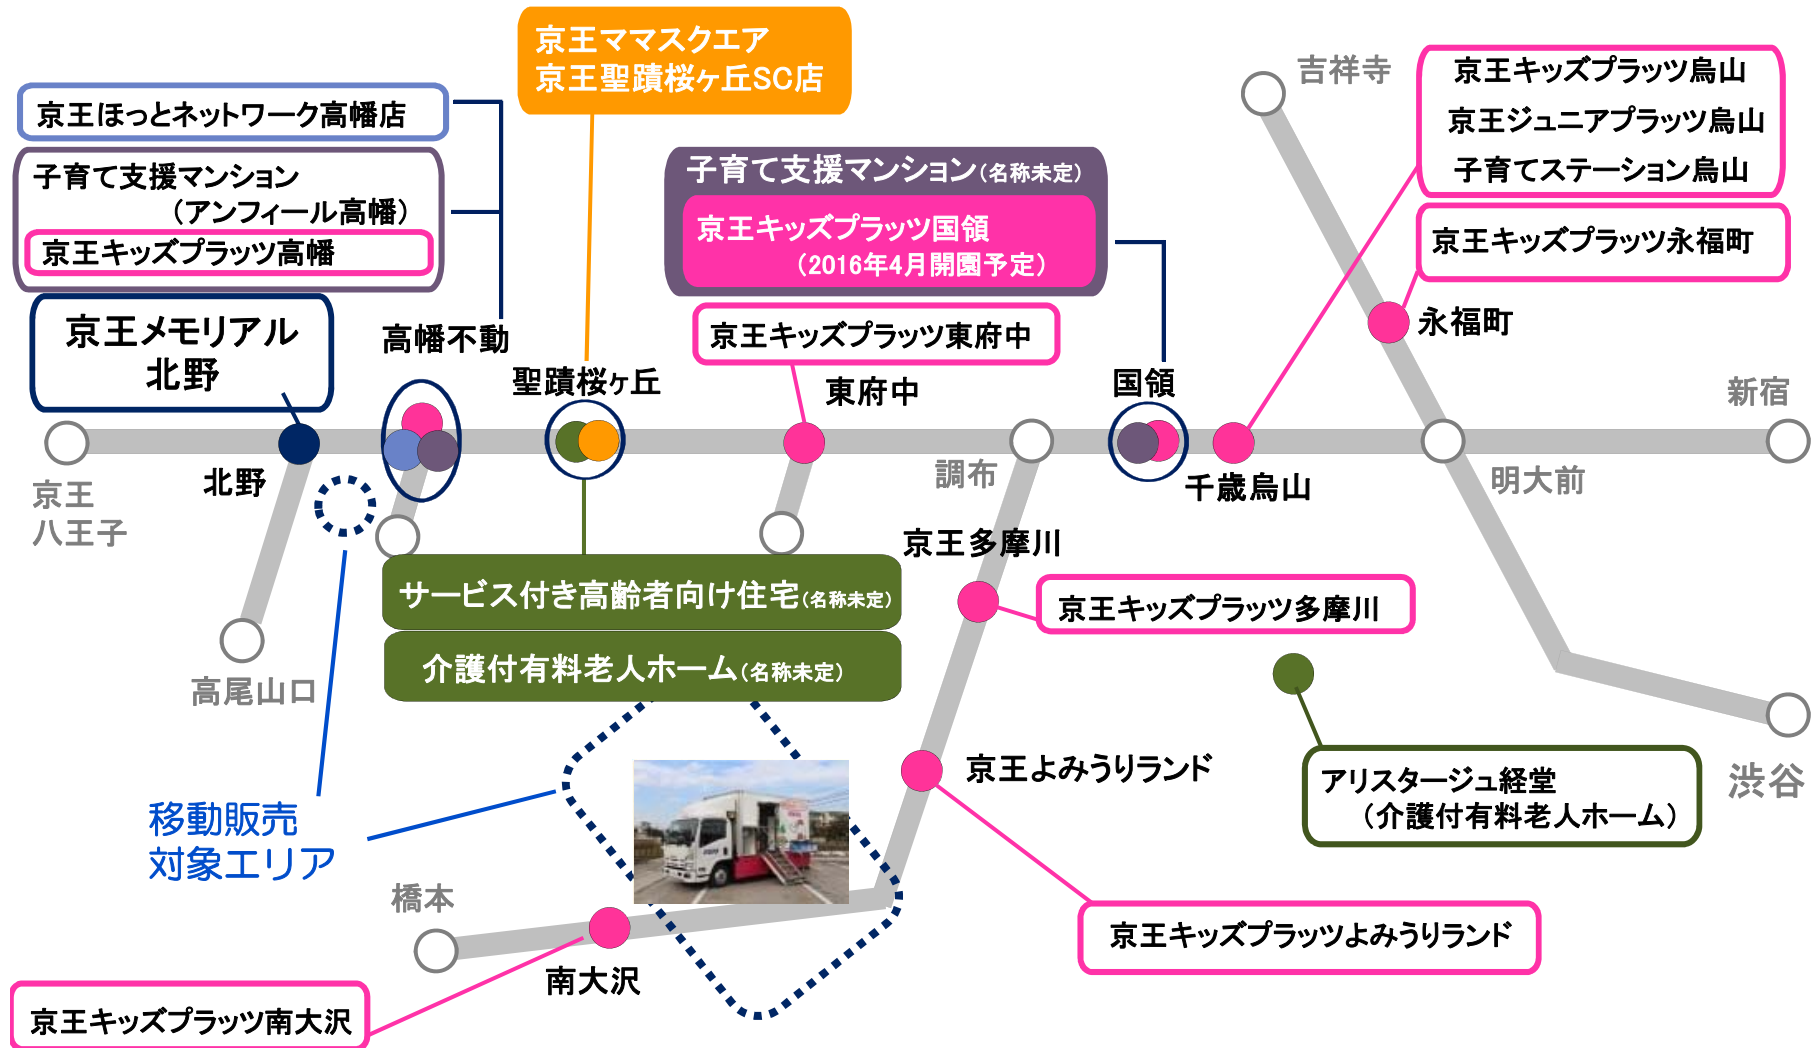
京王ママスクエア
京王聖蹟桜ヶ丘SC店

京王ほっとネットワーク高幡店

子育て支援マンション
（アンフィール高幡）
京王キッズプラッツ高幡

京王メモリアル
北野

高幡不動

聖蹟桜ヶ丘

子育て支援マンション（名称未定）
京王キッズプラッツ国領
（2016年4月開園予定）

京王キッズプラッツ東府中

東府中

国領

吉祥寺

京王キッズプラッツ烏山
京王ジュニアプラッツ烏山
子育てステーション烏山

京王キッズプラッツ永福町

永福町

新宿

京王
八王子

北野

調布

千歳烏山

明大前

京王多摩川

サービス付き高齢者向け住宅（名称未定）

介護付有料老人ホーム（名称未定）

京王キッズプラッツ多摩川

高尾山口

京王よみうりランド

アリスタージュ経堂
（介護付有料老人ホーム）

渋谷

移動販売
対象エリア

橋本

南大沢

京王キッズプラッツよみうりランド

京王キッズプラッツ南大沢